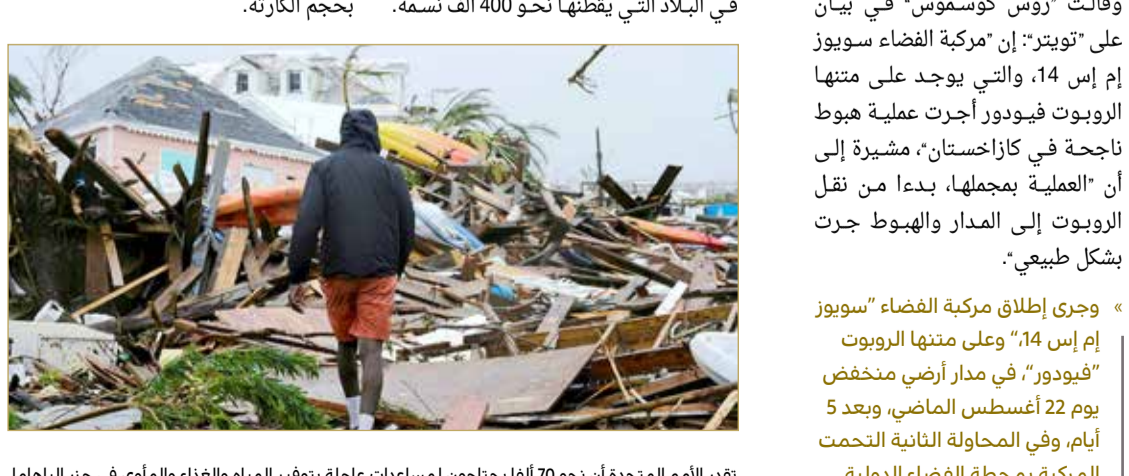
في البلاد التي يقطنها نحو 400 ألف نسمة. بحجم الكارثة.

وقالت "روس كوسموس" في بيان على "تويتر": إن "مركبة الفضاء سويوز إم إس 14، والتي يوجد على متنها الروبوت فيودور أجرت عملية هبوط ناجحة في كازاخستان"، مشيرة إلى أن "العملية بمجملها، بدءا من نقل الروبوت إلى المدار والهبوط جرت بشكل طبيعي".

» وجرى إطلاق مركبة الفضاء "سويوز إم إس 14،" وعلى متنها الروبوت "فيودور"، في مدار أرضي منخفض يوم 22 أغسطس الماضي، وبعد 5 أيام، وفي المحاولة الثانية التحمت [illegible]

تقدر الأمم المتحدة أن نحو 70 ألف محتاجون لمساعدات عاجلة بتوفير المياه والغذاء والمأوى في جزر الباهاما